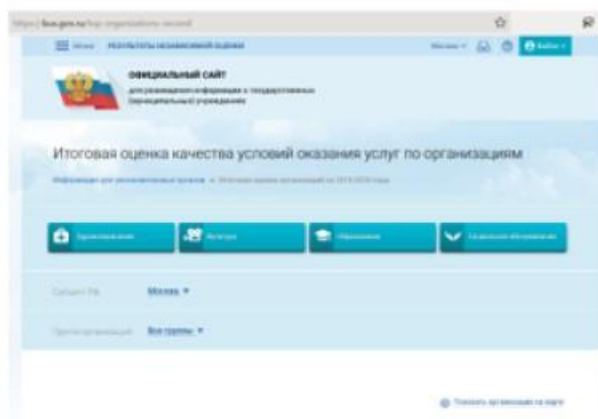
https://bus.gov.ru/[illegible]

Меню РЕЗУЛЬТАТЫ НЕЗАВИСИМОЙ ОЦЕНКИ

Москва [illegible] Войти

ОФИЦИАЛЬНЫЙ САЙТ
для размещения информации о государственных (муниципальных) учреждениях

Итоговая оценка качества условий оказания услуг по организациям

Информация для заинтересованных лиц » Итоговая оценка организаций за 2019-2020 годы

Здравоохранение
Культура
Образование
Социальное обслуживание

Субъект РФ Москва

Группа организаций Все группы

Показать организации на карте